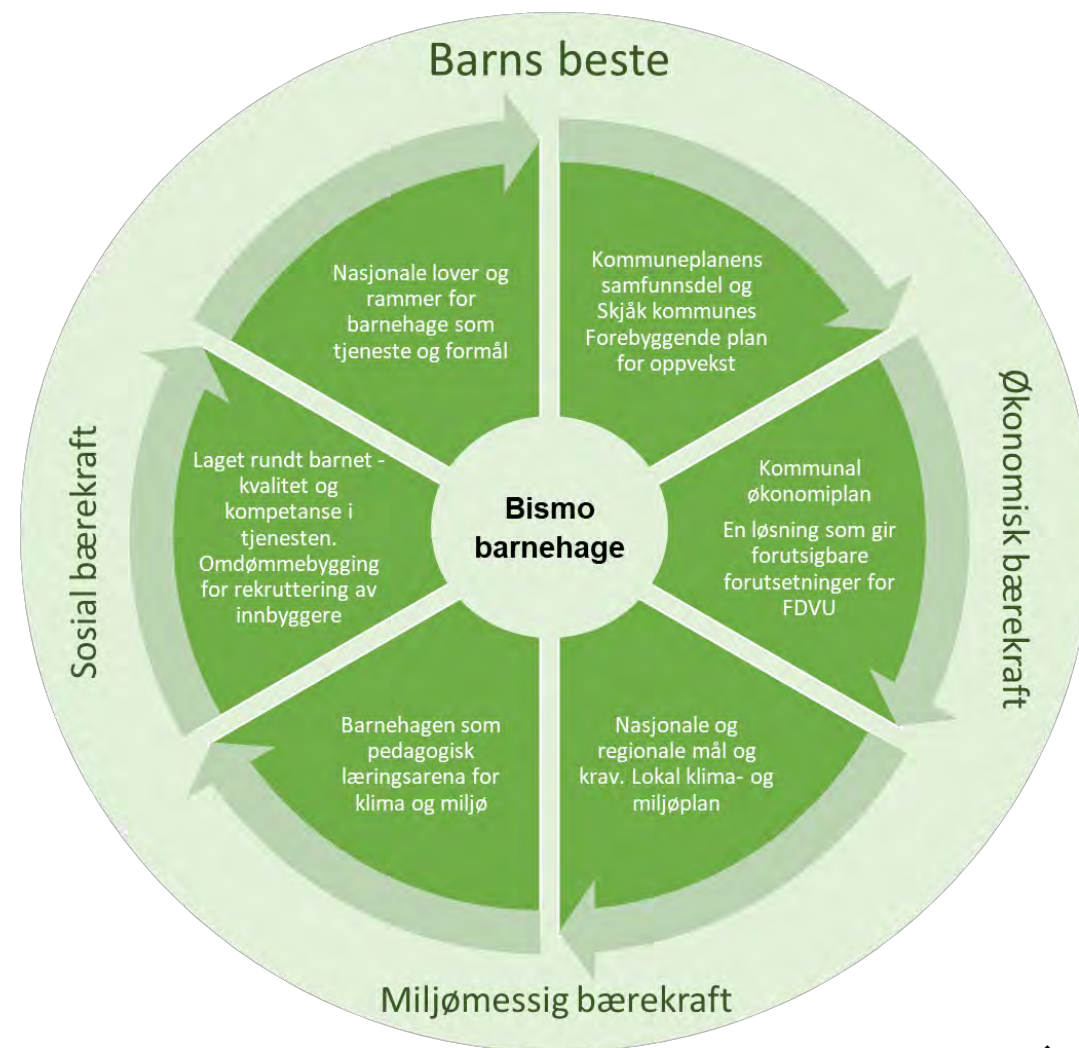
Barns beste

Nasjonale lover og rammer for barnehage som tjeneste og formål

Kommuneplanens samfunnsdel og Skjåk kommunes Forebyggende plan for oppvekst

Økonomisk bærekraft

Kommunal økonomiplan

En løsning som gir forutsigbare forutsetninger for FDVU

Sosial bærekraft

Laget rundt barnet - kvalitet og kompetanse i tjenesten. Omdømmebygging for rekruttering av innbyggere

Bismo barnehage

Barnehagen som pedagogisk læringsarena for klima og miljø

Nasjonale og regionale mål og krav. Lokal klima- og miljøplan

Miljømessig bærekraft